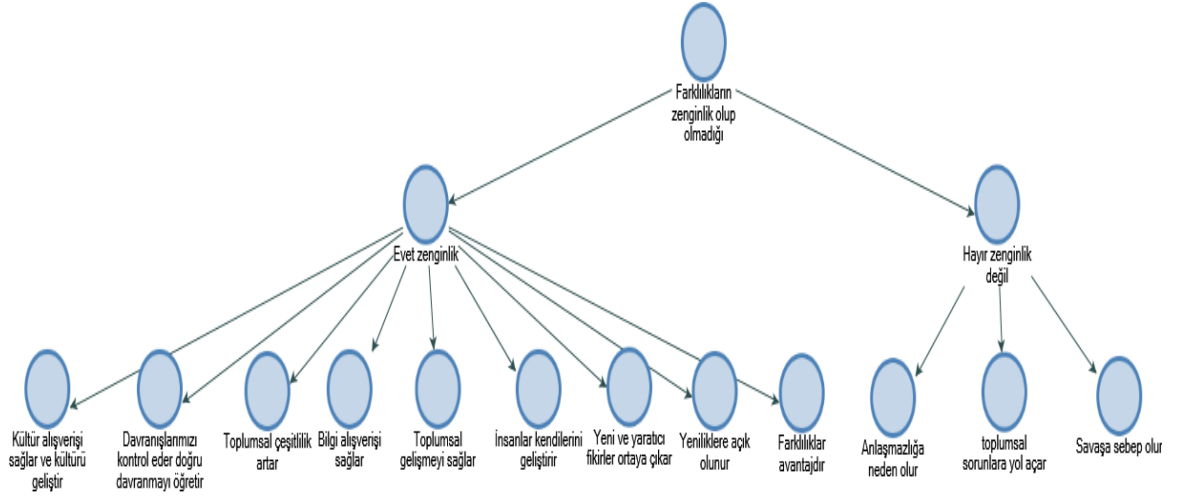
Farklılıkların zenginlik olup olmadığı

Evet zenginlik

Hayır zenginlik değil

Kültür alışverişi sağlar ve kültürü geliştir

Davranışlarımızı kontrol eder doğru davranmayı öğretir

Toplumsal çeşitlilik artar

Bilgi alışverişi sağlar

Toplumsal gelişmeyi sağlar

İnsanlar kendilerini geliştirir

Yeni ve yaratıcı fikirler ortaya çıkar

Yeniliklere açık olunur

Farklılıklar avantajdır

Anlaşmazlığa neden olur

toplumsal sorunlara yol açar

Savaşa sebep olur